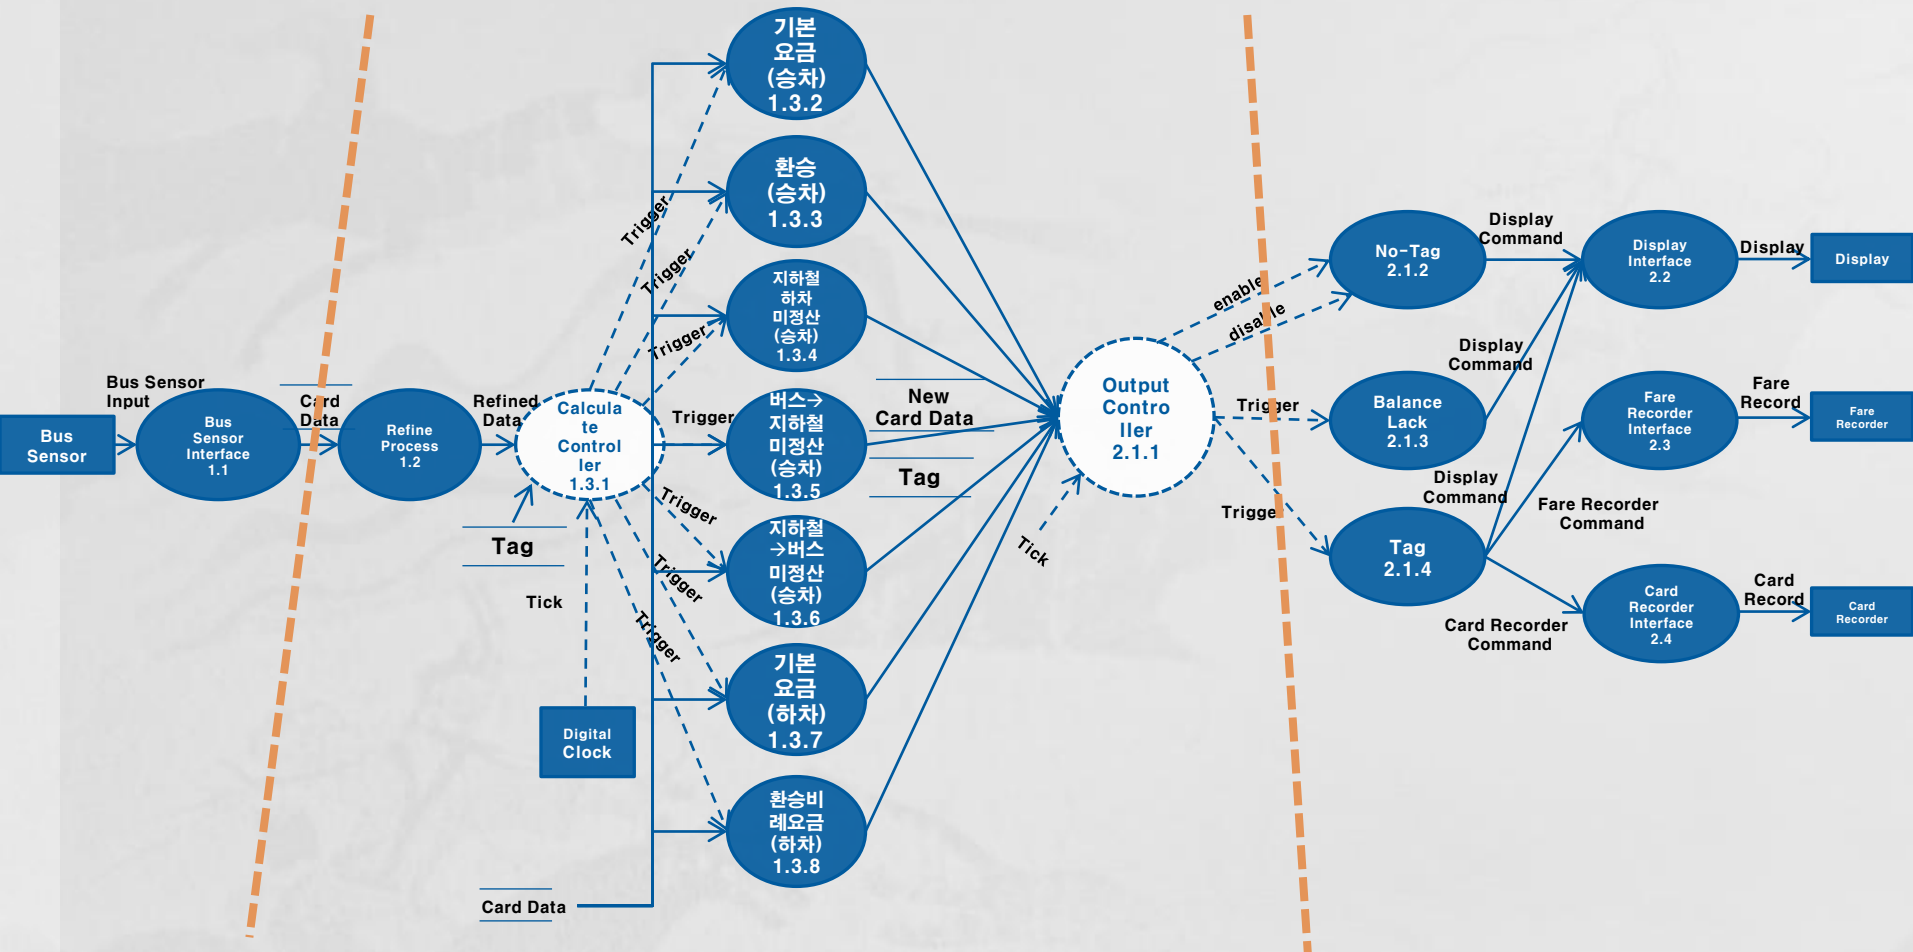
Bus Sensor

Bus Sensor Input

Bus Sensor Interface 1.1

Card Data

Refine Process 1.2

Refined Data

Calculate Controller 1.3.1

Tag

Tick

Digital Clock

Card Data

Trigger

Trigger

Trigger

Trigger

Trigger

Trigger

Trigger

기본 요금 (승차) 1.3.2

환승 (승차) 1.3.3

지하철 하차 미정산 (승차) 1.3.4

버스→ 지하철 미정산 (승차) 1.3.5

지하철 →버스 미정산 (승차) 1.3.6

기본 요금 (하차) 1.3.7

환승비 례요금 (하차) 1.3.8

New Card Data

Tag

Tick

Output Controller 2.1.1

enable

disable

Trigger

Trigger

No-Tag 2.1.2

Balance Lack 2.1.3

Tag 2.1.4

Display Command

Display Command

Display Command

Fare Recorder Command

Card Recorder Command

Display Interface 2.2

Fare Recorder Interface 2.3

Card Recorder Interface 2.4

Display

Fare Record

Card Record

Display

Fare Recorder

Card Recorder